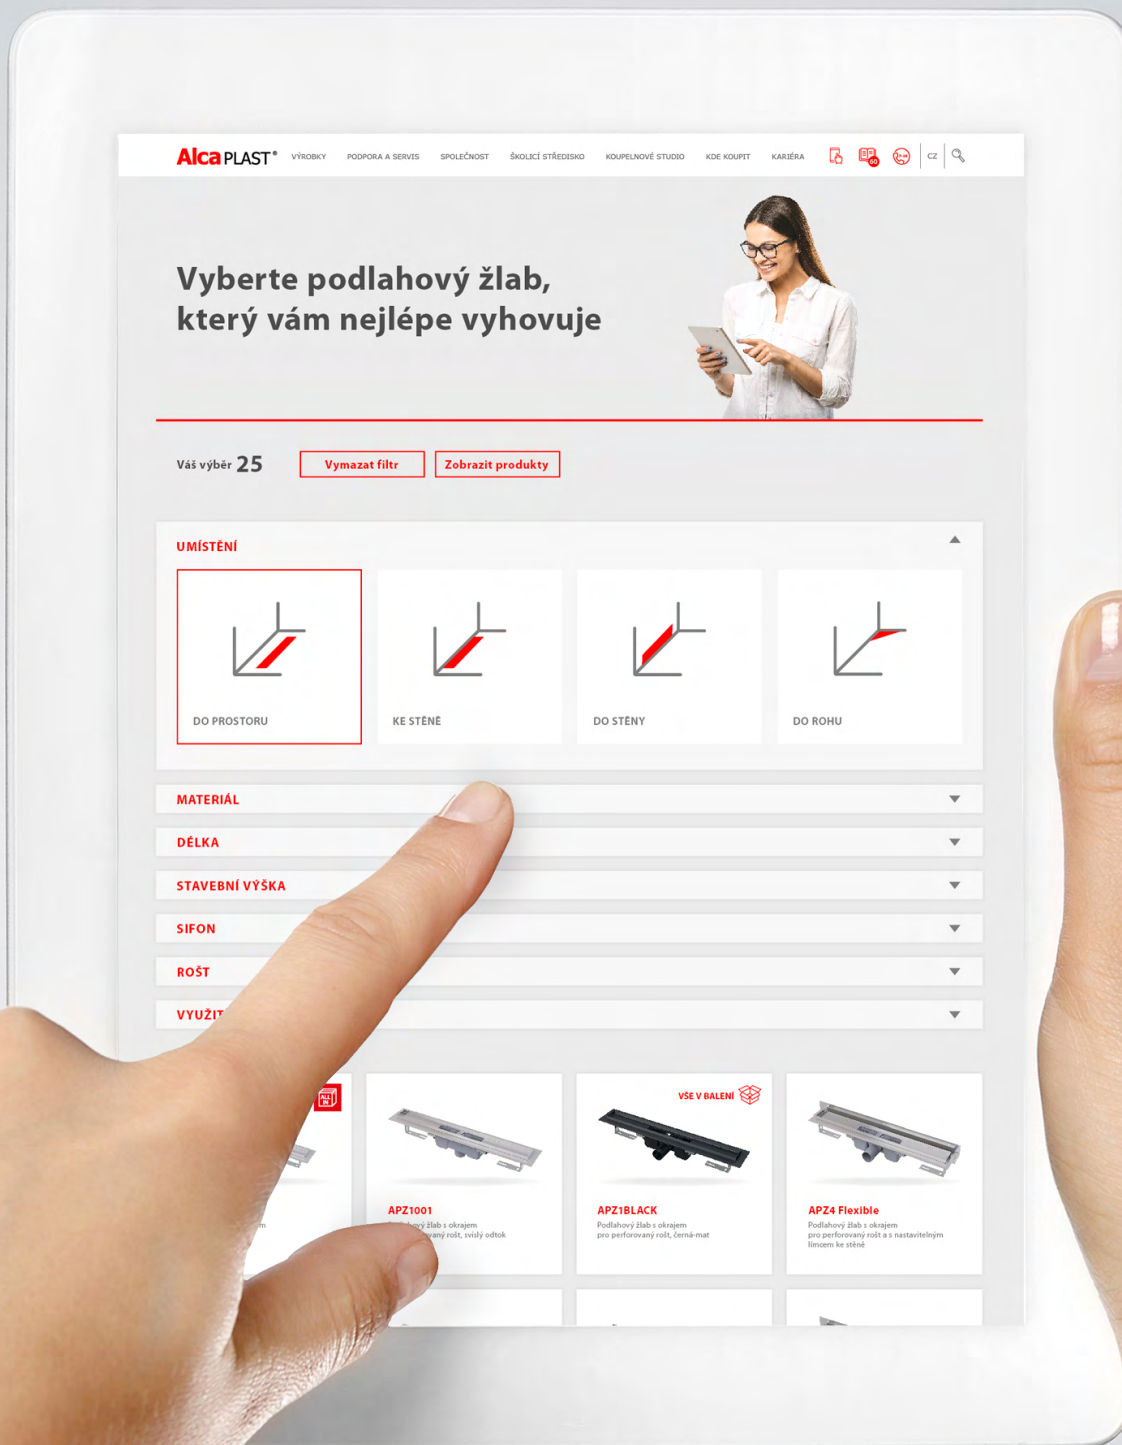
AlcaPLAST® VÝROBKY PODPORA A SERVIS SPOLEČNOST ŠKOLICÍ STŘEDISKO KOUPELNOVÉ STUDIO KDE KOUPIT KARIÉRA CZ

Vyberte podlahový žlab, který vám nejlépe vyhovuje

Váš výběr 25 Vymazat filtr Zobrazit produkty

UMÍSTĚNÍ

DO PROSTORU

KE STĚNĚ

DO STĚNY

DO ROHU

MATERIÁL

DÉLKA

STAVEBNÍ VÝŠKA

SIFON

ROŠT

VYUŽIT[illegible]

APZ1001
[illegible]ový žlab s okrajem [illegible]vaný rošt, svislý odtok

VŠE V BALENÍ

APZ1BLACK
Podlahový žlab s okrajem pro perforovaný rošt, černá-mat

APZ4 Flexible
Podlahový žlab s okrajem pro perforovaný rošt a s nastavitelným límcem ke stěně